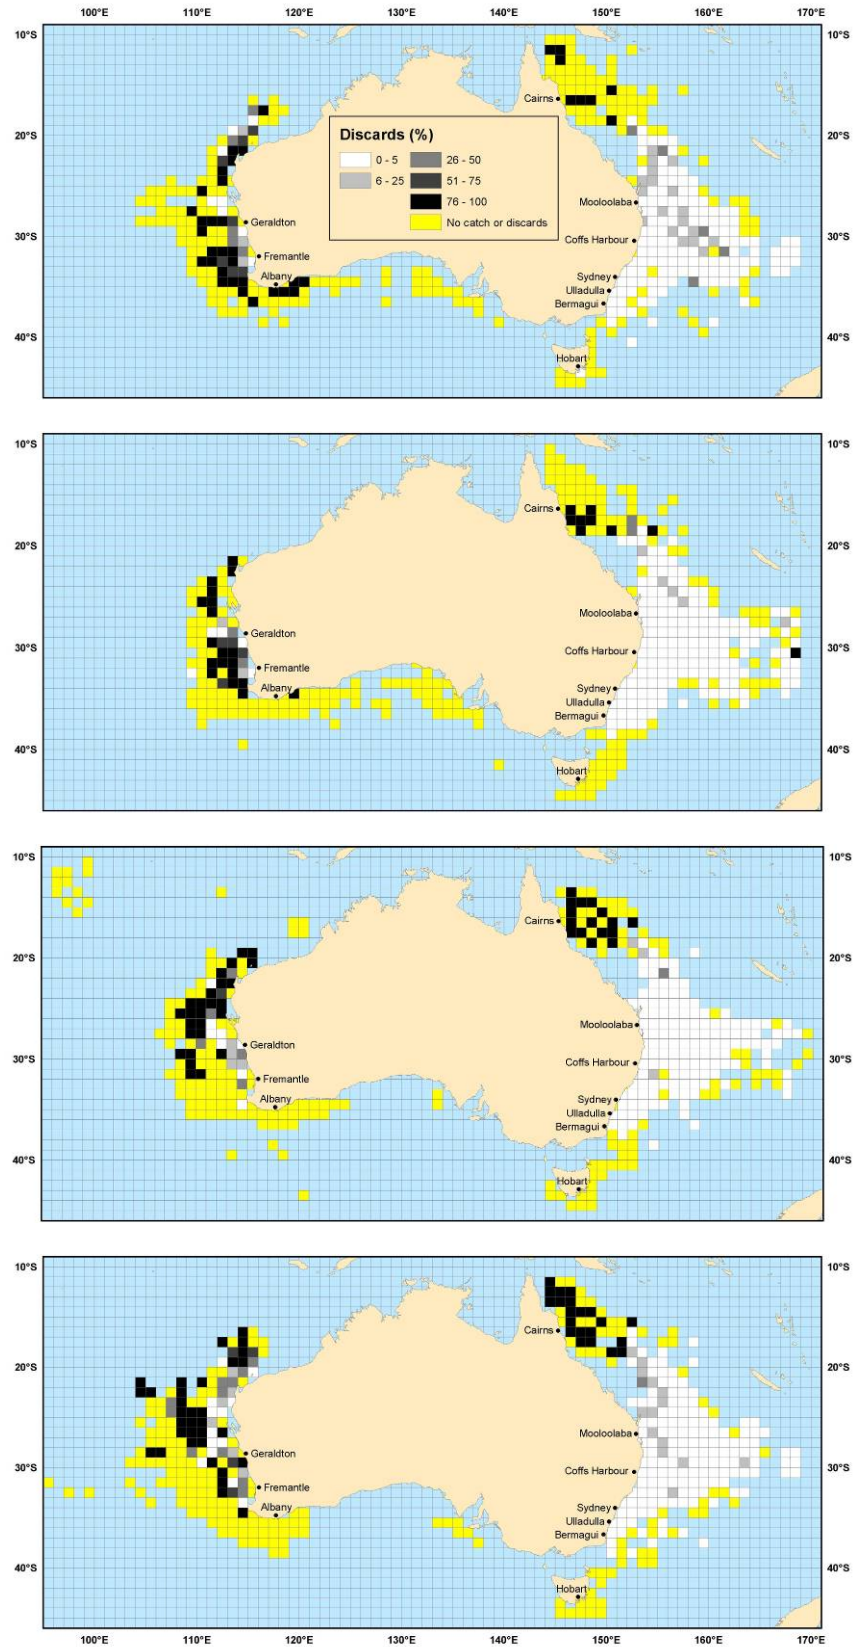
100°E 110°E 120°E 130°E 140°E 150°E 160°E 170°E

10°S 20°S 30°S 40°S

Discards (%)
0 - 5
6 - 25
26 - 50
51 - 75
76 - 100
No catch or discards

Cairns
Geraldton
Fremantle
Albany
Mooloolaba
Coffs Harbour
Sydney
Ulladulla
Bermagui
Hobart

10°S 20°S 30°S 40°S

10°S 20°S 30°S 40°S
Cairns
Geraldton
Fremantle
Albany
Mooloolaba
Coffs Harbour
Sydney
Ulladulla
Bermagui
Hobart
10°S 20°S 30°S 40°S

10°S 20°S 30°S 40°S
Cairns
Geraldton
Fremantle
Albany
Mooloolaba
Coffs Harbour
Sydney
Ulladulla
Bermagui
Hobart
10°S 20°S 30°S 40°S

10°S 20°S 30°S 40°S
Cairns
Geraldton
Fremantle
Albany
Mooloolaba
Coffs Harbour
Sydney
Ulladulla
Bermagui
Hobart
10°S 20°S 30°S 40°S

100°E 110°E 120°E 130°E 140°E 150°E 160°E 170°E